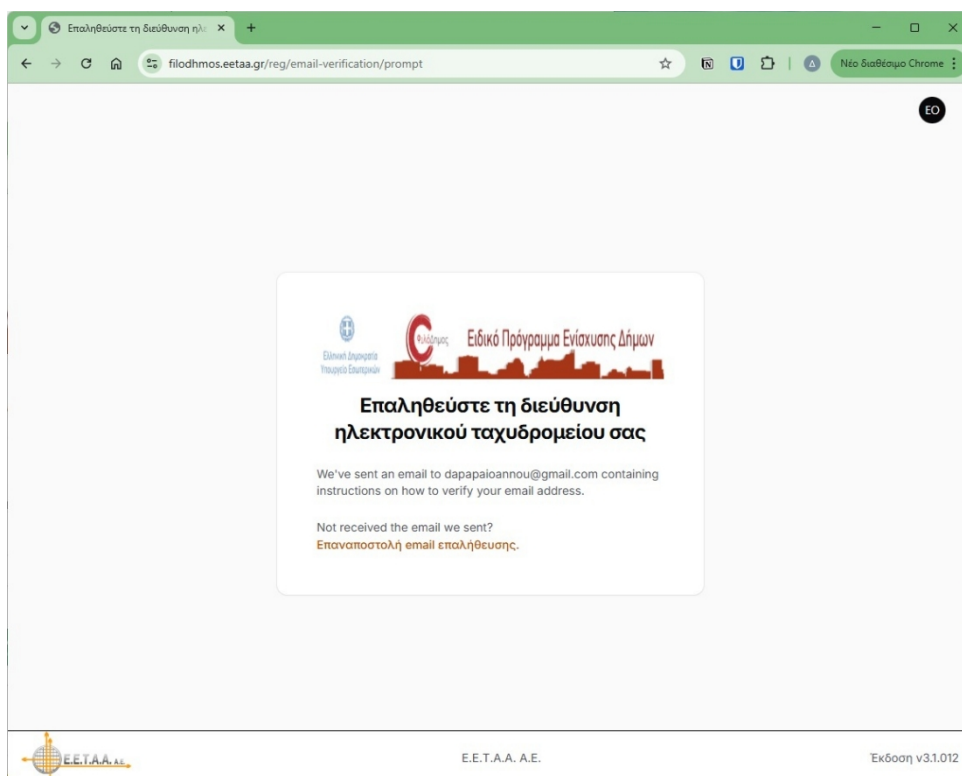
Επαληθεύστε τη διεύθυνση ηλ

filodhmos.eetaa.gr/reg/email-verification/prompt

Νέο διαθέσιμο Chrome

EO

Ελληνική Δημοκρατία Υπουργείο Εσωτερικών

Φιλόδημος

Ειδικό Πρόγραμμα Ενίσχυσης Δήμων

Επαληθεύστε τη διεύθυνση ηλεκτρονικού ταχυδρομείου σας

We've sent an email to dapapaioannou@gmail.com containing instructions on how to verify your email address.

Not received the email we sent?
Επαναποστολή email επαλήθευσης.

E.E.T.A.A. A.E.

E.E.T.A.A. A.E.

Έκδοση v3.1.012